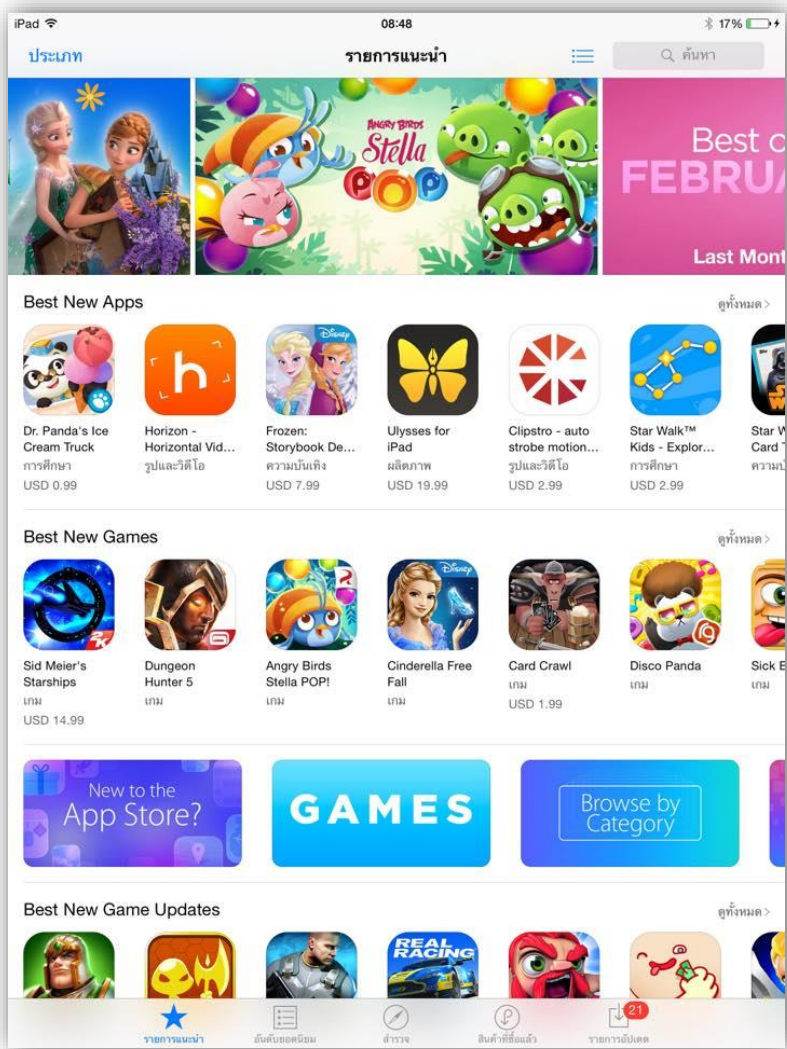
iPad 08:48 17%

ประเภท รายการแนะนำ ค้นหา

ANGRY BIRDS Stella POP

Best of FEBRUA

Last Mont

Best New Apps ดูทั้งหมด >

Dr. Panda's Ice Cream Truck การศึกษา USD 0.99

Horizon - Horizontal Vid... รูปและวิดีโอ

Frozen: Storybook De... ความบันเทิง USD 7.99

Ulysses for iPad ผลิตภาพ USD 19.99

Clipstro - auto strobe motion... รูปและวิดีโอ USD 2.99

Star Walk™ Kids - Explor... การศึกษา USD 2.99

Star W Card ความบั

Best New Games ดูทั้งหมด >

Sid Meier's Starships เกม USD 14.99

Dungeon Hunter 5 เกม

Angry Birds Stella POP! เกม

Cinderella Free Fall เกม

Card Crawl เกม USD 1.99

Disco Panda เกม

Sick E เกม

New to the App Store?

GAMES

Browse by Category

Best New Game Updates ดูทั้งหมด >

REAL RACING

รายการแนะนำ อันดับยอดนิยม สำรวจ สินค้าที่ซื้อแล้ว 21 รายการอัปเดต